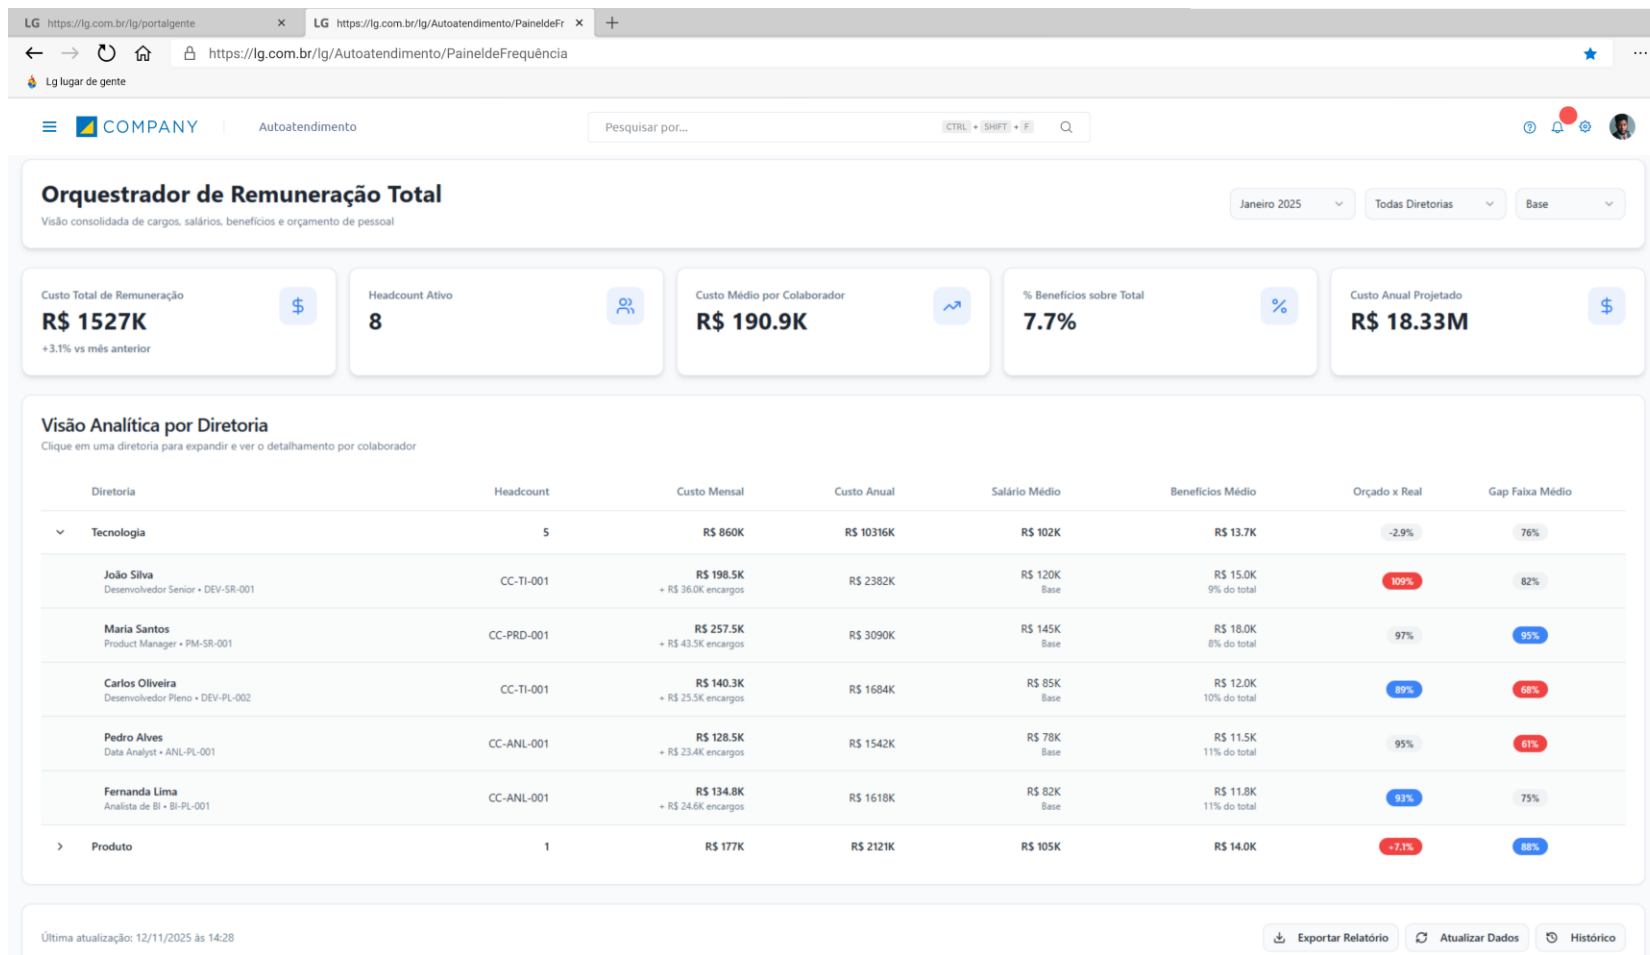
LG https://lg.com.br/lg/portalgente ×
LG https://lg.com.br/lg/Autoatendimento/PaineldeFr ×
+

https://lg.com.br/lg/Autoatendimento/PaineldeFrequência

Lg lugar de gente

COMPANY Autoatendimento

Pesquisar por... CTRL + SHIFT + F

Orquestrador de Remuneração Total
Visão consolidada de cargos, salários, benefícios e orçamento de pessoal

Janeiro 2025 | Todas Diretorias | Base

Custo Total de Remuneração
R$ 1527K
+3.1% vs mês anterior

Headcount Ativo
8

Custo Médio por Colaborador
R$ 190.9K

% Benefícios sobre Total
7.7%

Custo Anual Projetado
R$ 18.33M

Visão Analítica por Diretoria
Clique em uma diretoria para expandir e ver o detalhamento por colaborador

| Diretoria | Headcount | Custo Mensal | Custo Anual | Salário Médio | Benefícios Médio | Orçado x Real | Gap Faixa Médio |
|---|---|---|---|---|---|---|---|
| Tecnologia | 5 | R$ 860K | R$ 10316K | R$ 102K | R$ 13.7K | -2.9% | 76% |
| João Silva<br>Desenvolvedor Senior • DEV-SR-001 | CC-TI-001 | R$ 198.5K<br>+ R$ 36.0K encargos | R$ 2382K | R$ 120K<br>Base | R$ 15.0K<br>9% do total | 109% | 82% |
| Maria Santos<br>Product Manager • PM-SR-001 | CC-PRD-001 | R$ 257.5K<br>+ R$ 43.5K encargos | R$ 3090K | R$ 145K<br>Base | R$ 18.0K<br>8% do total | 97% | 95% |
| Carlos Oliveira<br>Desenvolvedor Pleno • DEV-PL-002 | CC-TI-001 | R$ 140.3K<br>+ R$ 25.5K encargos | R$ 1684K | R$ 85K<br>Base | R$ 12.0K<br>10% do total | 89% | 68% |
| Pedro Alves<br>Data Analyst • ANL-PL-001 | CC-ANL-001 | R$ 128.5K<br>+ R$ 23.4K encargos | R$ 1542K | R$ 78K<br>Base | R$ 11.5K<br>11% do total | 95% | 61% |
| Fernanda Lima<br>Analista de BI • BI-PL-001 | CC-ANL-001 | R$ 134.8K<br>+ R$ 24.6K encargos | R$ 1618K | R$ 82K<br>Base | R$ 11.8K<br>11% do total | 93% | 75% |
| Produto | 1 | R$ 177K | R$ 2121K | R$ 105K | R$ 14.0K | +7.1% | 88% |

Última atualização: 12/11/2025 às 14:28

Exportar Relatório | Atualizar Dados | Histórico